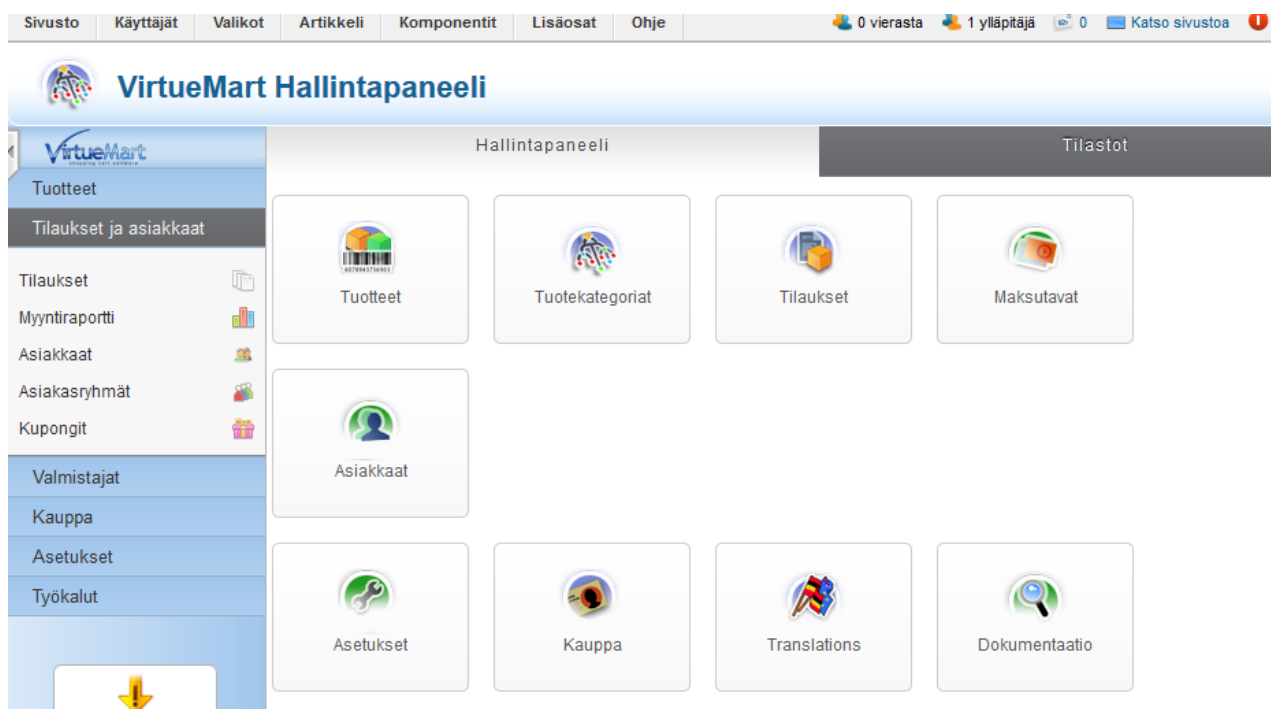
Sivusto Käyttäjät Valikot Artikkeli Komponentit Lisäosat Ohje

0 vierasta 1 ylläpitäjä 0 Katso sivustoa

VirtueMart Hallintapaneeli

VirtueMart

Tuotteet
Tilaukset ja asiakkaat
Tilaukset
Myyntiraportti
Asiakkaat
Asiakasryhmät
Kupongit
Valmistajat
Kauppa
Asetukset
Työkalut

Hallintapaneeli
Tilastot

Tuotteet
Tuotekategoriat
Tilaukset
Maksutavat
Asiakkaat
Asetukset
Kauppa
Translations
Dokumentaatio